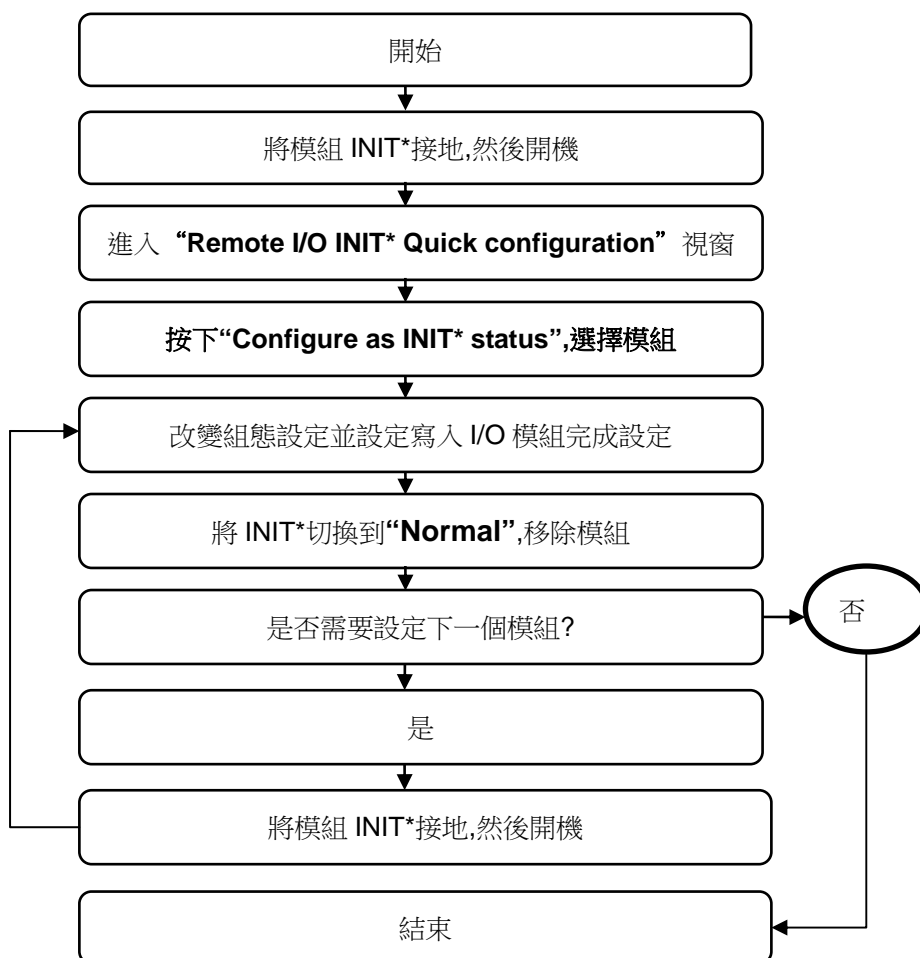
開始

將模組 INIT*接地,然後開機

進入“Remote I/O INIT* Quick configuration”視窗

按下“Configure as INIT* status”,選擇模組

改變組態設定並設定寫入 I/O 模組完成設定

將 INIT*切換到“Normal”,移除模組

是否需要設定下一個模組?

否

是

將模組 INIT*接地,然後開機

結束